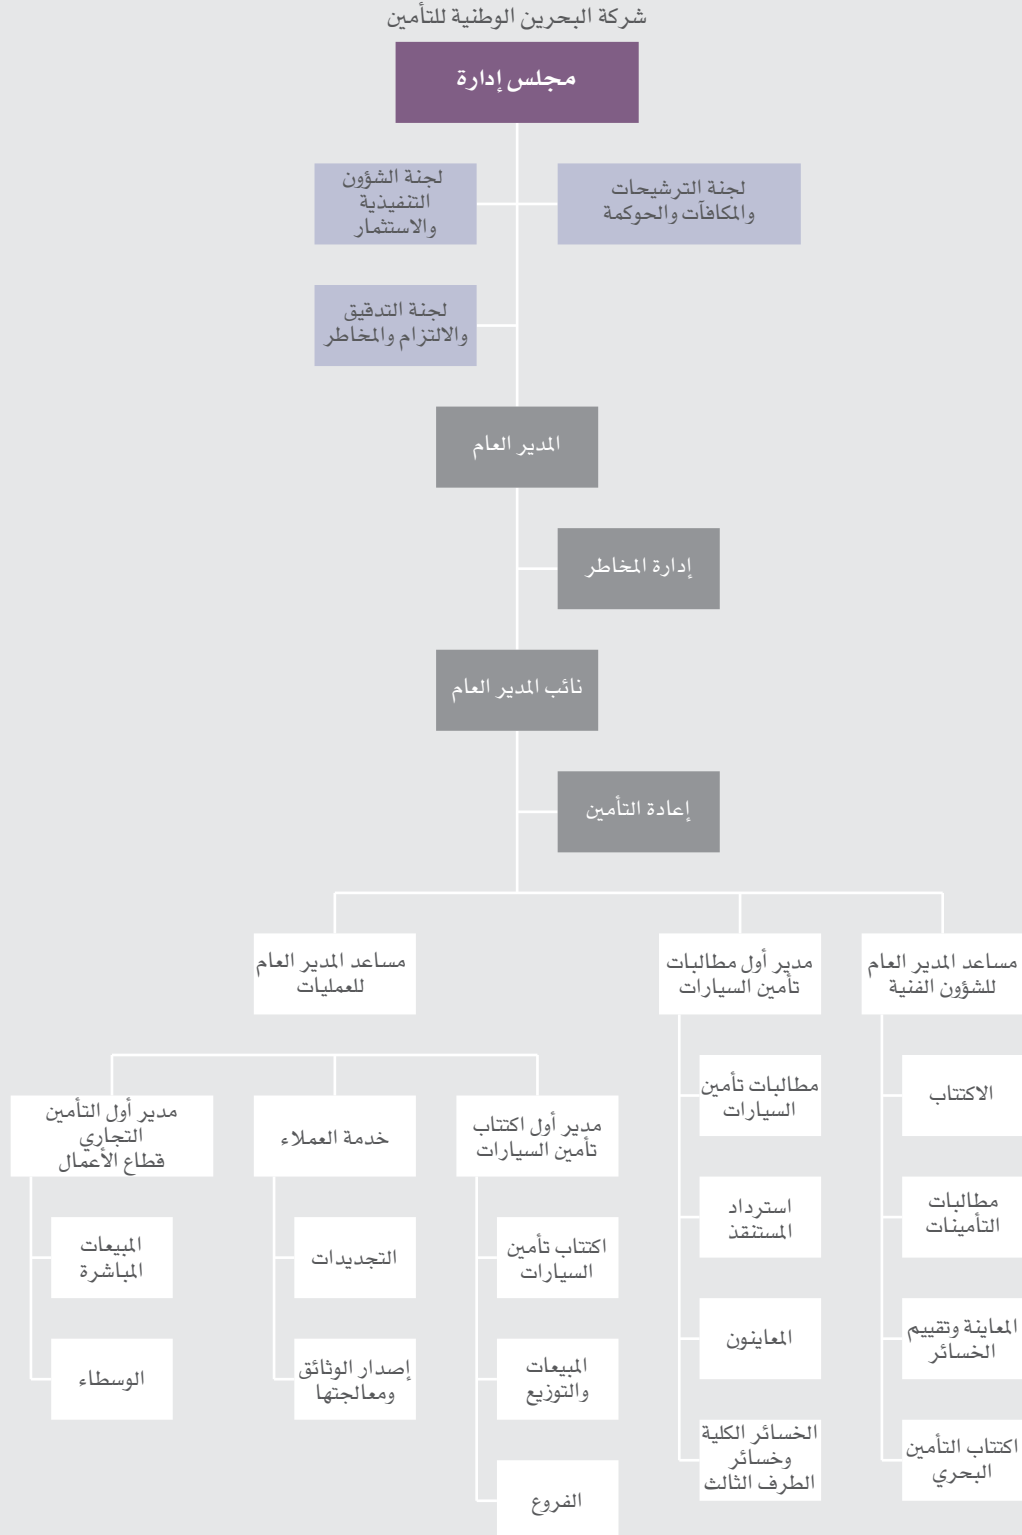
شركة البحرين الوطنية للتأمين

مجلس إدارة

لجنة الترشيحات والمكافآت والحوكمة

لجنة الشؤون التنفيذية والاستثمار

لجنة التدقيق والالتزام والمخاطر

المدير العام

إدارة المخاطر

نائب المدير العام

إعادة التأمين

مساعد المدير العام للشؤون الفنية

الاكتتاب

مطالبات التأمينات

المعاينة وتقييم الخسائر

اكتتاب التأمين البحري

مدير أول مطالبات تأمين السيارات

مطالبات تأمين السيارات

استرداد المستنقد

المعاينون

الخسائر الكلية وخسائر الطرف الثالث

مساعد المدير العام للعمليات

مدير أول اكتتاب تأمين السيارات

اكتتاب تأمين السيارات

المبيعات والتوزيع

الفروع

خدمة العملاء

التجديدات

إصدار الوثائق ومعالجتها

مدير أول التأمين التجاري قطاع الأعمال

المبيعات المباشرة

الوسطاء